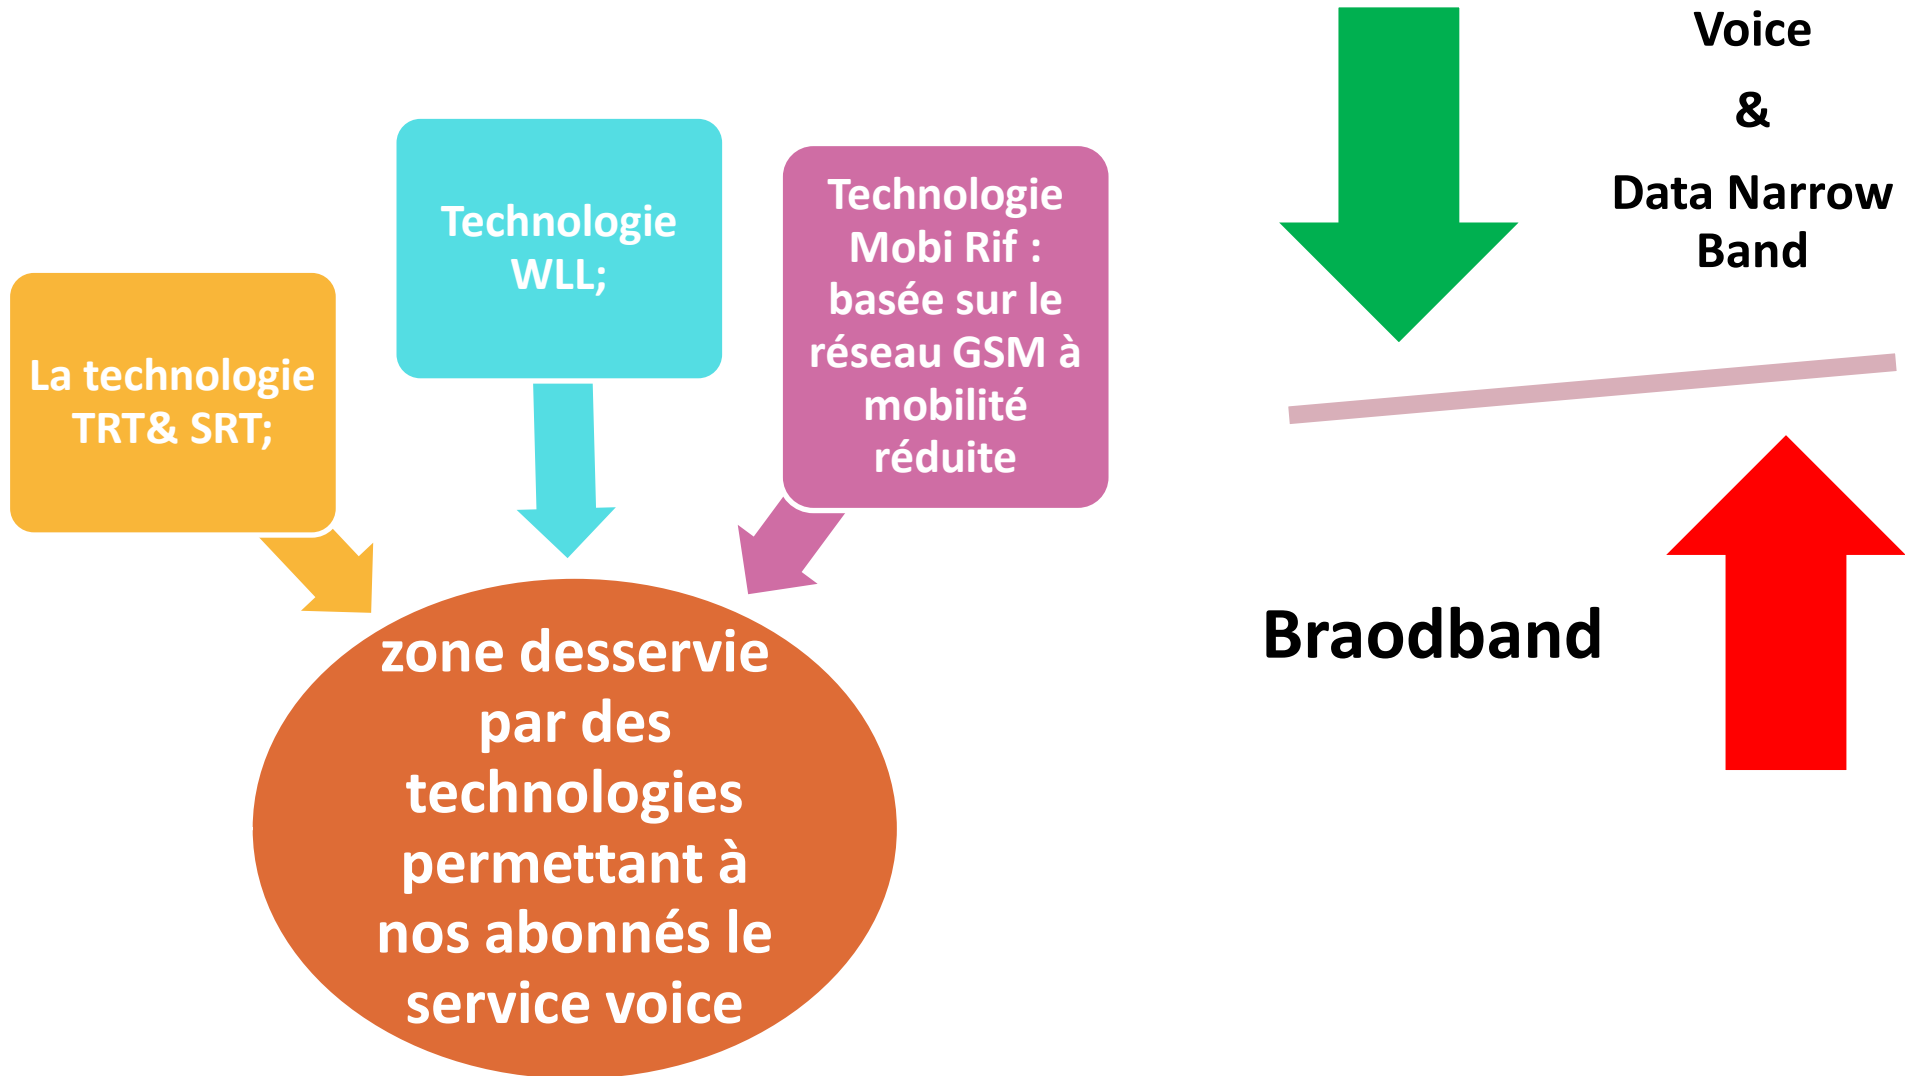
La technologie TRT& SRT;

Technologie WLL;

Technologie Mobi Rif : basée sur le réseau GSM à mobilité réduite

zone desservie par des technologies permettant à nos abonnés le service voice

Voice

&

Data Narrow Band

Braodband